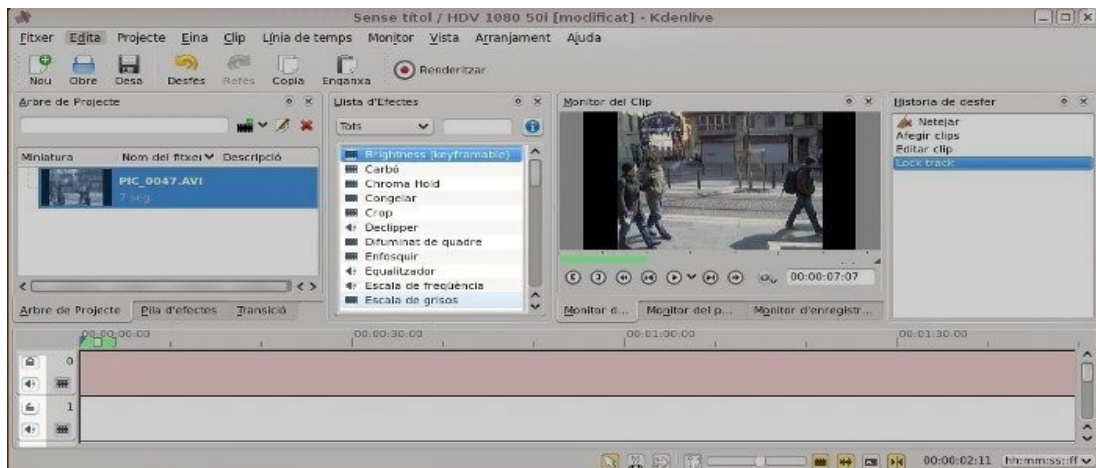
Sense títol / HDV 1080 50i [modificat] - Kdenlive

Fitxer Edita Projecte Eina Clip Línia de temps Monitor Vista Arranjament Ajuda

Nou Obre Desa Desfés Refés Copia Enganxa Renderitzar

Arbre de Projecte

Miniatura Nom del fitxer Descripció

PIC_0047.AVI
7 seg.

Arbre de Projecte Pila d'efectes Transició

Llista d'Efectes

Tots

Brightness (keyframable)
Carbó
Chroma Hold
Congelar
Crop
Declipper
Difuminat de quadre
Enfosquir
Equalitzador
Escala de freqüència
Escala de grisos

Monitor del Clip

00:00:07:07

Monitor d... Monitor del p... Monitor d'enregistr...

Història de desfer

Netejar
Afegir clips
Editar clip
Lock track

00:00:00:00 00:00:30:00 00:01:00:00 00:01:30:00

0
1

00:00:02:11 hh:mm:ss::ff